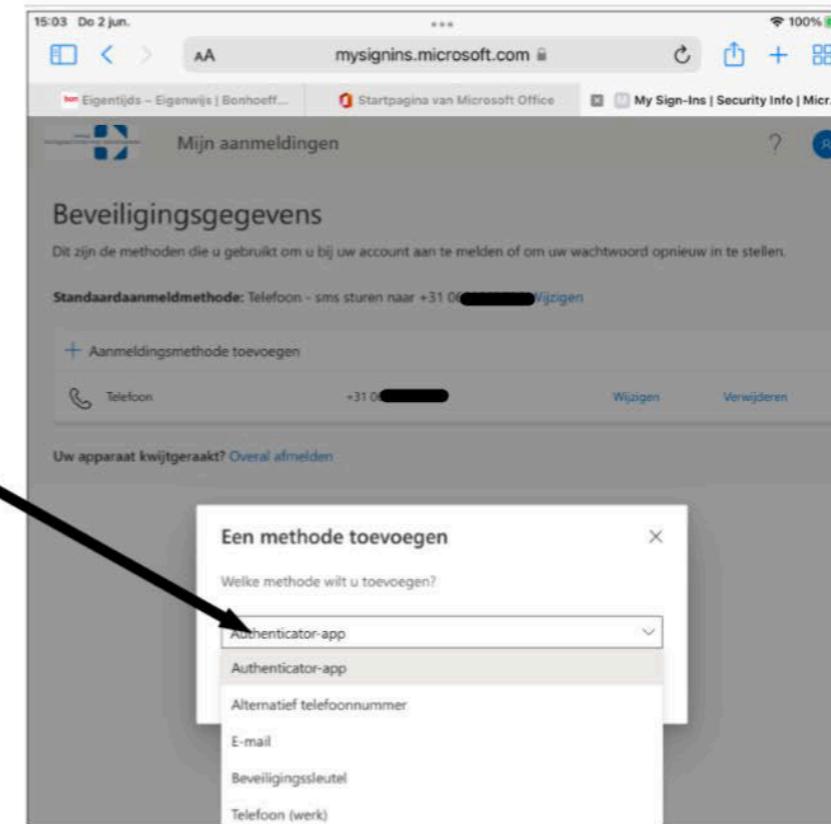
15:03 Do 2 jun.
100%

AA mysignins.microsoft.com

Eigentijds – Eigenwijs | Bonhoeff...
Startpagina van Microsoft Office
My Sign-Ins | Security Info | Micr...

Mijn aanmeldingen
?

Beveiligingsgegevens

Dit zijn de methoden die u gebruikt om u bij uw account aan te melden of om uw wachtwoord opnieuw in te stellen.

Standaardaanmeldmethode: Telefoon - sms sturen naar +31 0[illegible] Wijzigen

+ Aanmeldingsmethode toevoegen

Telefoon +31 0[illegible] Wijzigen Verwijderen

Uw apparaat kwijtgeraakt? Overal afmelden

Een methode toevoegen

Welke methode wilt u toevoegen?

Authenticator-app

Authenticator-app
Alternatief telefoonnummer
E-mail
Beveiligingssleutel
Telefoon (werk)